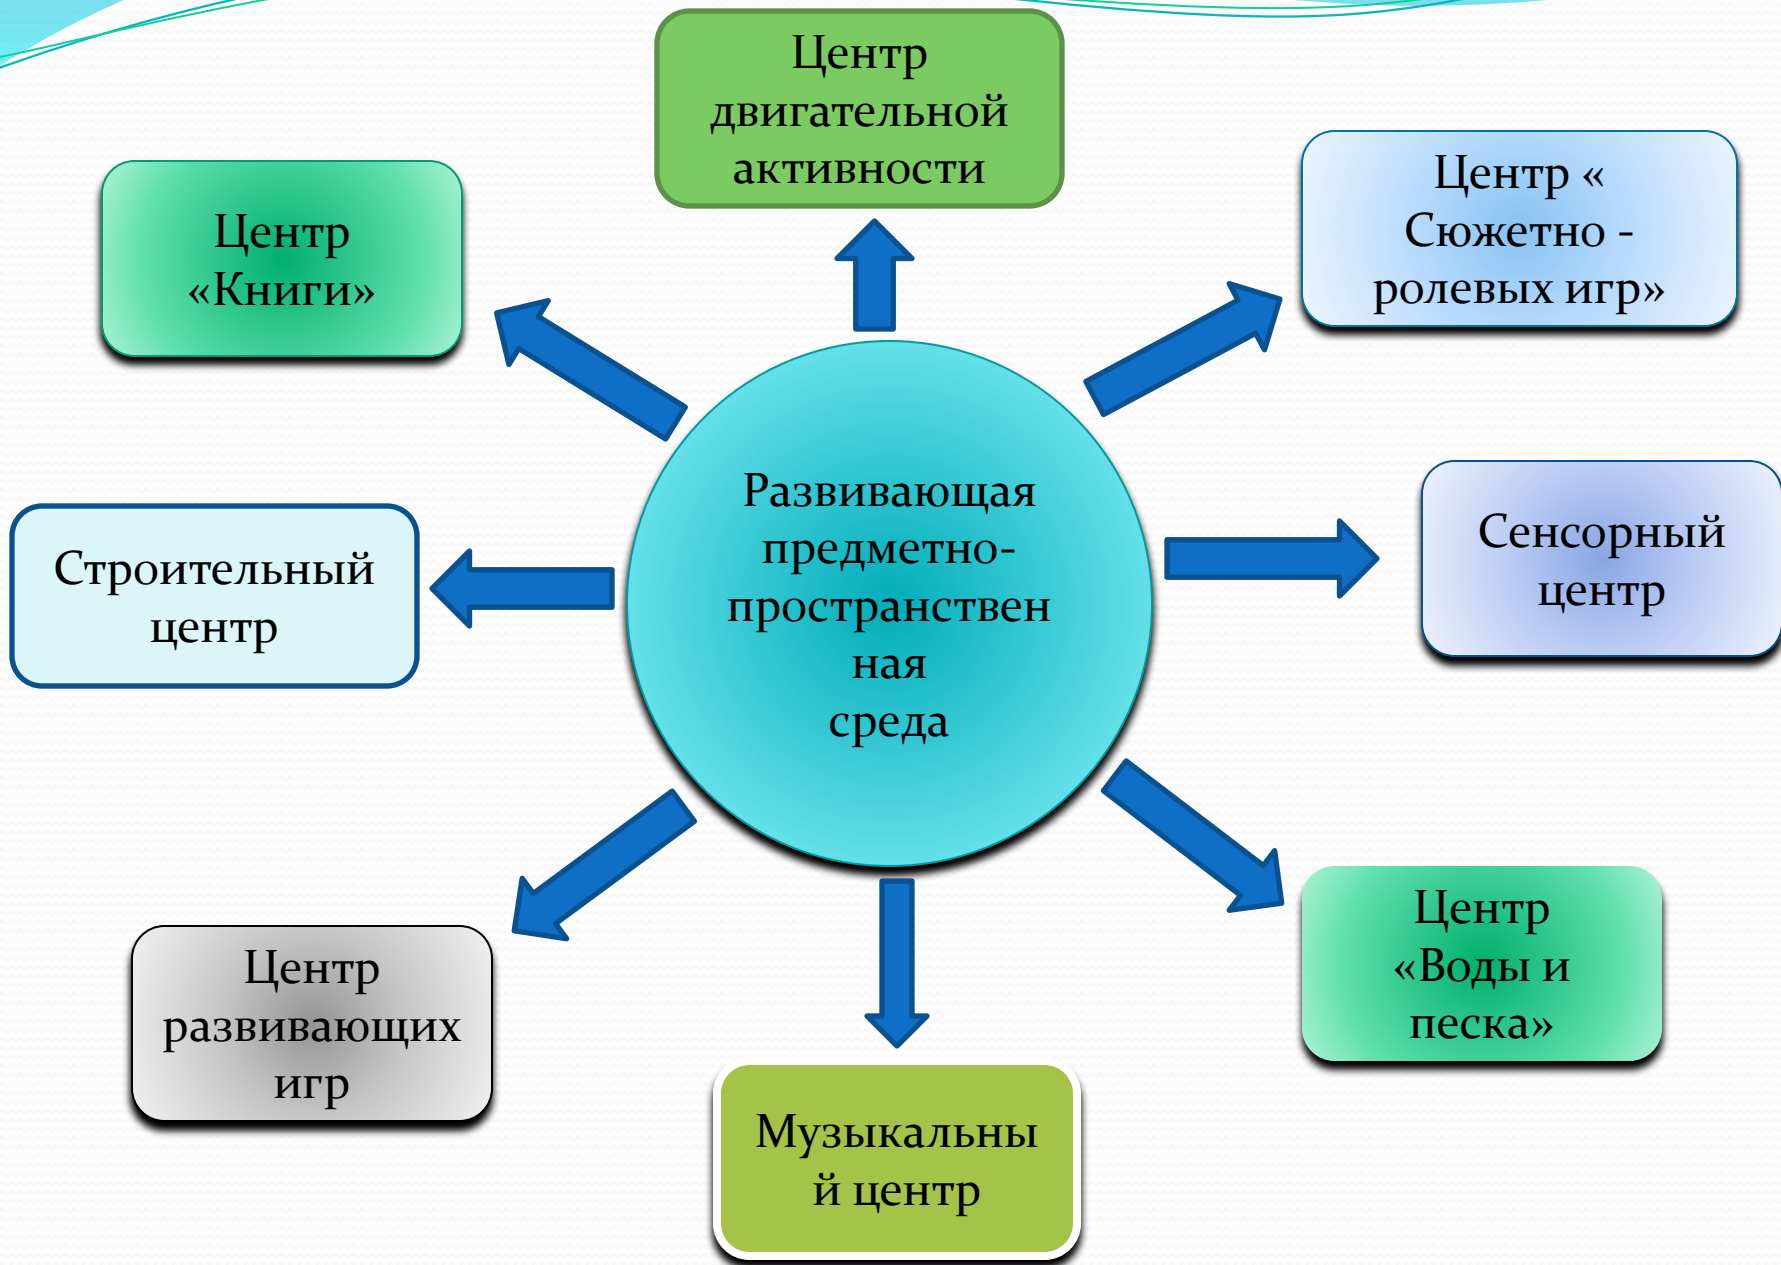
Центр двигательной активности

Центр «Книги»

Центр « Сюжетно - ролевых игр»

Развивающая предметно-пространственная среда

Строительный центр

Сенсорный центр

Центр развивающих игр

Музыкальный центр

Центр «Воды и песка»